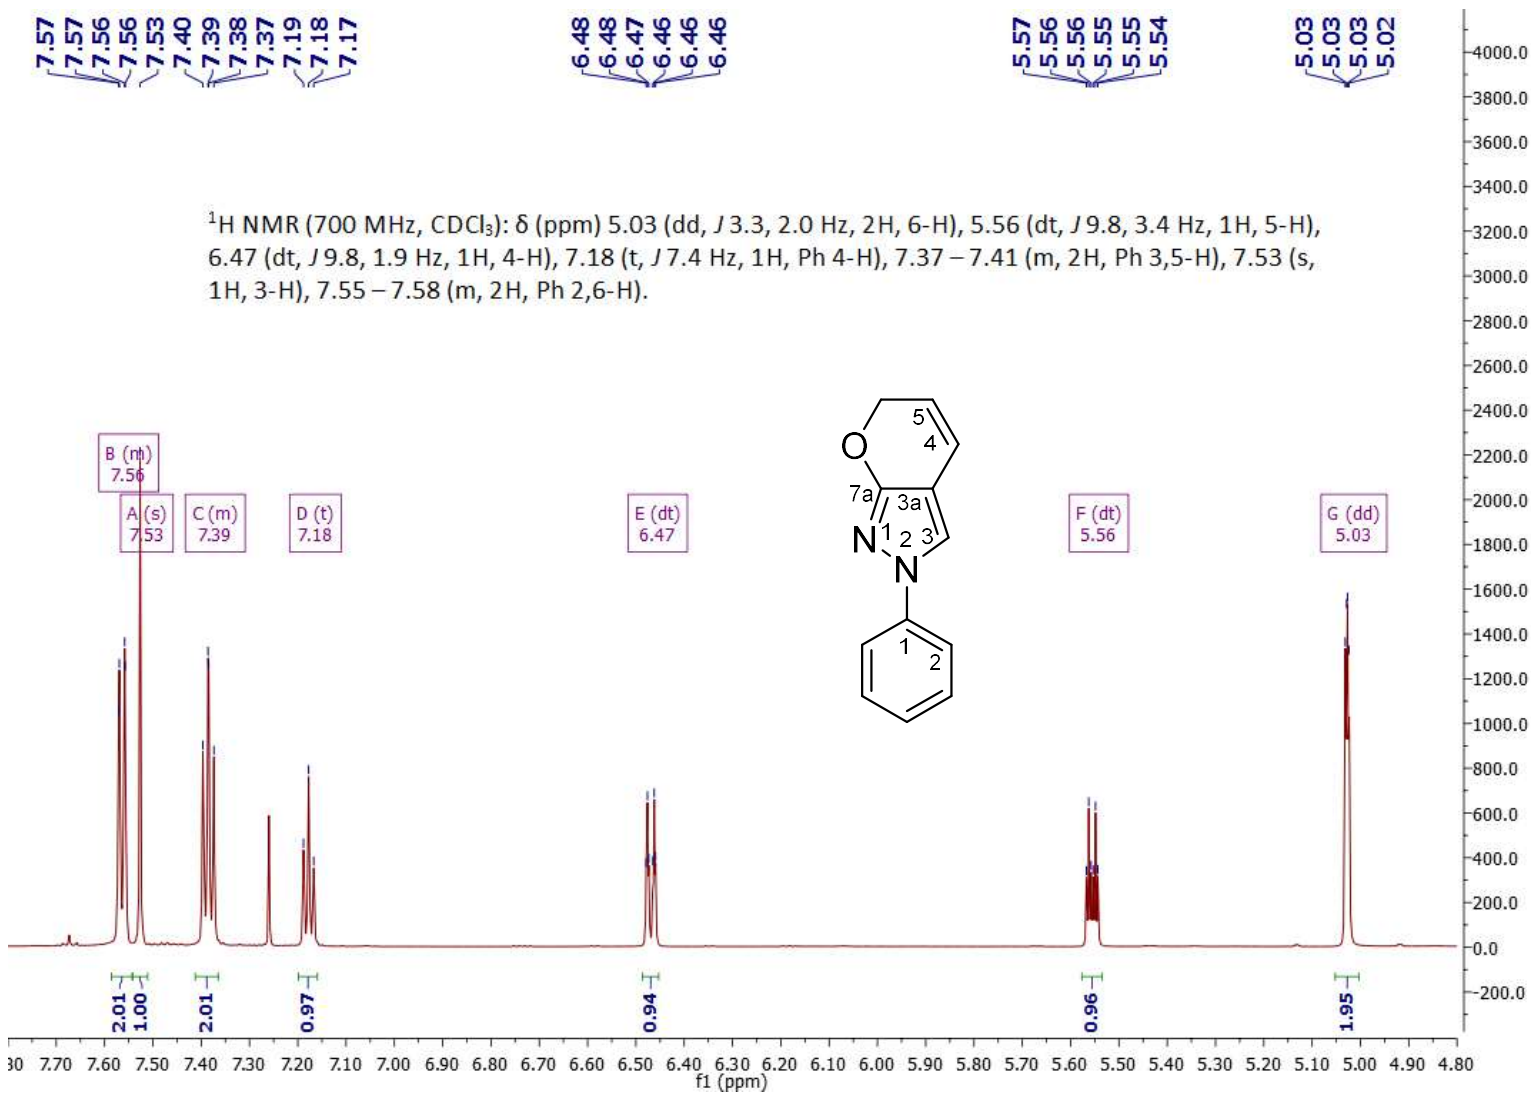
7.57
7.57
7.56
7.56
7.53
7.40
7.39
7.38
7.37
7.19
7.18
7.17

6.48
6.48
6.47
6.46
6.46
6.46

5.57
5.56
5.56
5.55
5.55
5.54

5.03
5.03
5.03
5.02

$^1$H NMR (700 MHz, CDCl$_3$): δ (ppm) 5.03 (dd, $J$ 3.3, 2.0 Hz, 2H, 6-H), 5.56 (dt, $J$ 9.8, 3.4 Hz, 1H, 5-H), 6.47 (dt, $J$ 9.8, 1.9 Hz, 1H, 4-H), 7.18 (t, $J$ 7.4 Hz, 1H, Ph 4-H), 7.37 – 7.41 (m, 2H, Ph 3,5-H), 7.53 (s, 1H, 3-H), 7.55 – 7.58 (m, 2H, Ph 2,6-H).

B (m)
7.56

A (s)
7.53

C (m)
7.39

D (t)
7.18

E (dt)
6.47

F (dt)
5.56

G (dd)
5.03

O
5
4
7a
3a
N
1
2
3
N
1
2

4000.0
3800.0
3600.0
3400.0
3200.0
3000.0
2800.0
2600.0
2400.0
2200.0
2000.0
1800.0
1600.0
1400.0
1200.0
1000.0
800.0
600.0
400.0
200.0
0.0
-200.0

2.01
1.00
2.01
0.97
0.94
0.96
1.95

30 7.70 7.60 7.50 7.40 7.30 7.20 7.10 7.00 6.90 6.80 6.70 6.60 6.50 6.40 6.30 6.20 6.10 6.00 5.90 5.80 5.70 5.60 5.50 5.40 5.30 5.20 5.10 5.00 4.90 4.80
f1 (ppm)